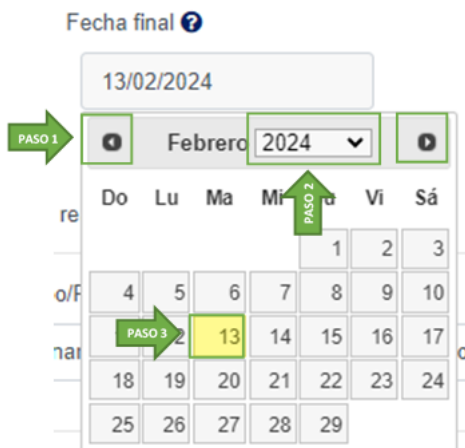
Fecha final

13/02/2024

PASO 1

Febrero 2024

PASO 2

| Do | Lu | Ma | Mi | Ju | Vi | Sá |
|---|---|---|---|---|---|---|
| | | | | 1 | 2 | 3 |
| 4 | 5 | 6 | 7 | 8 | 9 | 10 |
| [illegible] | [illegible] | 13 | 14 | 15 | 16 | 17 |
| 18 | 19 | 20 | 21 | 22 | 23 | 24 |
| 25 | 26 | 27 | 28 | 29 | | |

PASO 3

re

o/F

nal

o